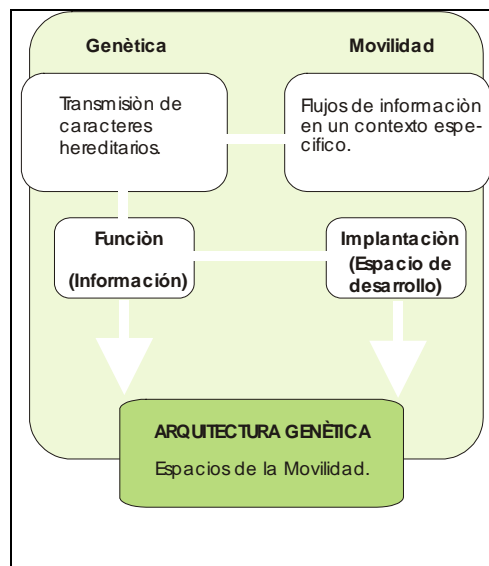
Genètica

Movilidad

Transmisiòn de caracteres hereditarios.

Flujos de informaciòn en un contexto especifico.

Funciòn

(Información)

Implantaciòn (Espacio de desarrollo)

ARQUITECTURA GENÈTICA

Espacios de la Movilidad.